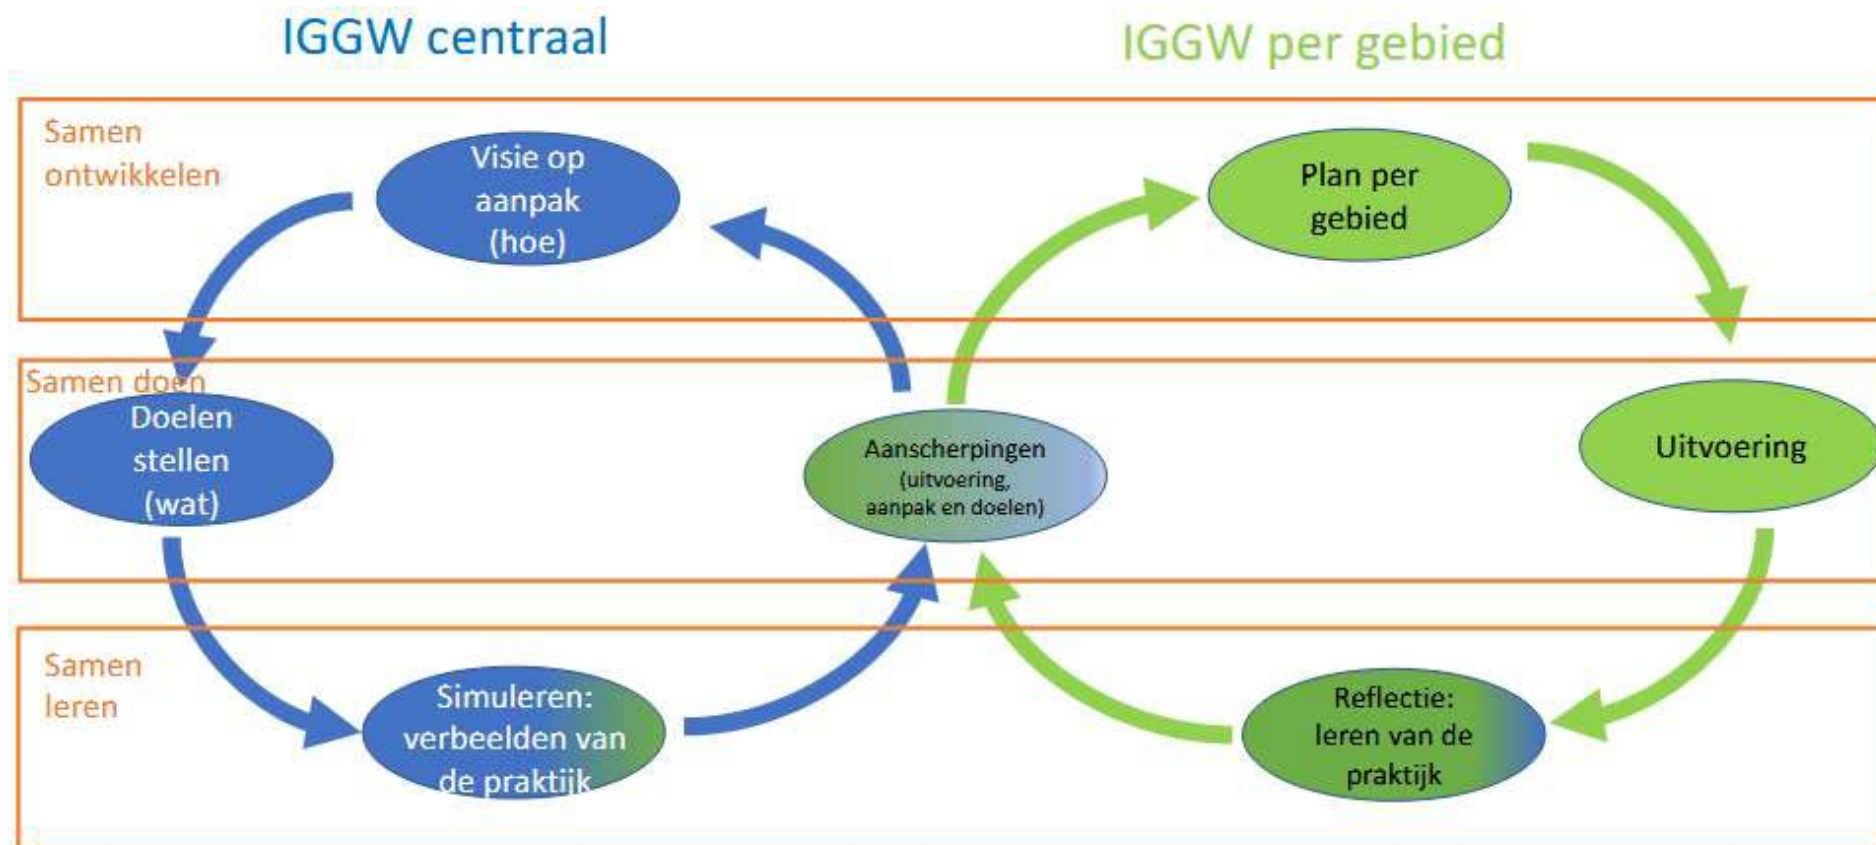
IGGW centraal

IGGW per gebied

Samen ontwikkelen

Visie op aanpak (hoe)

Plan per gebied

Samen doen

Doelen stellen (wat)

Aanscherpingen (uitvoering, aanpak en doelen)

Uitvoering

Samen leren

Simuleren: verbeelden van de praktijk

Reflectie: leren van de praktijk